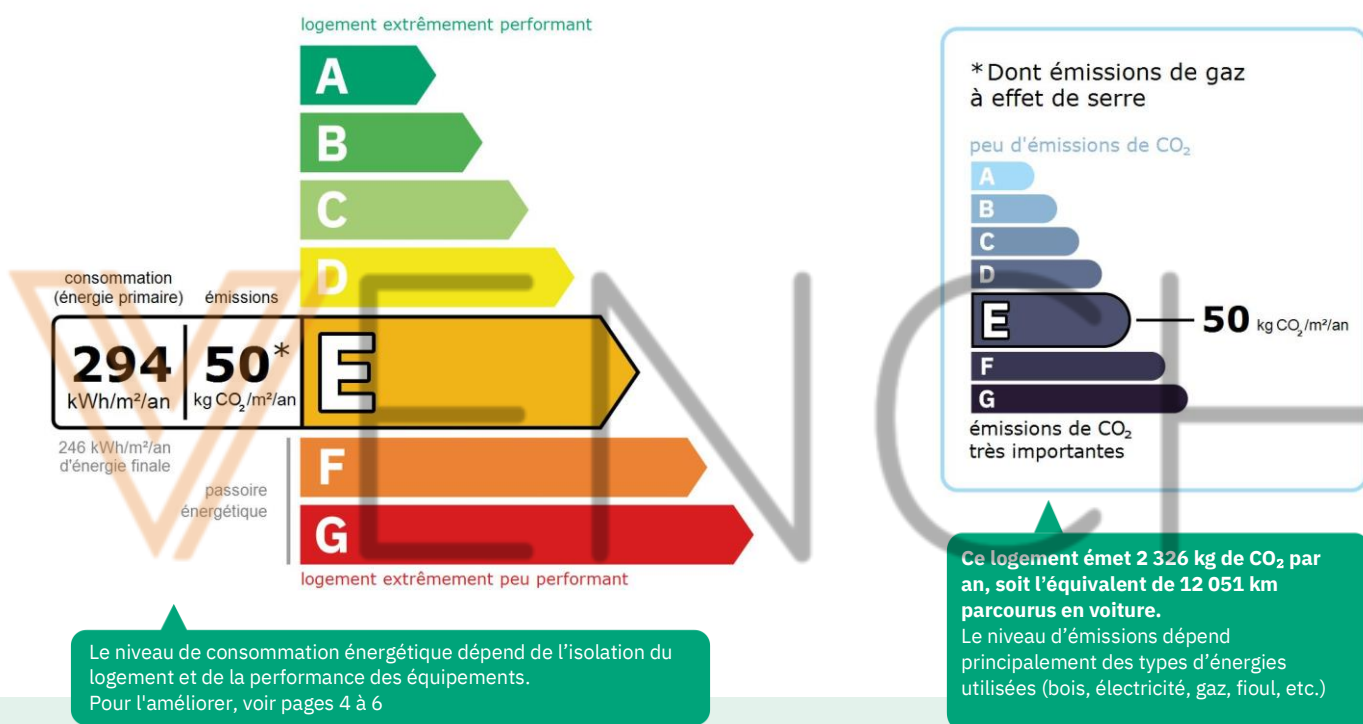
logement extrêmement performant

A
B
C
D

consommation (énergie primaire)
émissions

294 kWh/m²/an
50* kg $CO_2$/m²/an

E

246 kWh/m²/an d'énergie finale

passoire énergétique

F
G

logement extrêmement peu performant

Le niveau de consommation énergétique dépend de l'isolation du logement et de la performance des équipements.
Pour l'améliorer, voir pages 4 à 6

*Dont émissions de gaz à effet de serre

peu d'émissions de $CO_2$

A
B
C
D
E
50 kg $CO_2$/m²/an
F
G

émissions de $CO_2$ très importantes

Ce logement émet 2 326 kg de $CO_2$ par an, soit l'équivalent de 12 051 km parcourus en voiture.
Le niveau d'émissions dépend principalement des types d'énergies utilisées (bois, électricité, gaz, fioul, etc.)